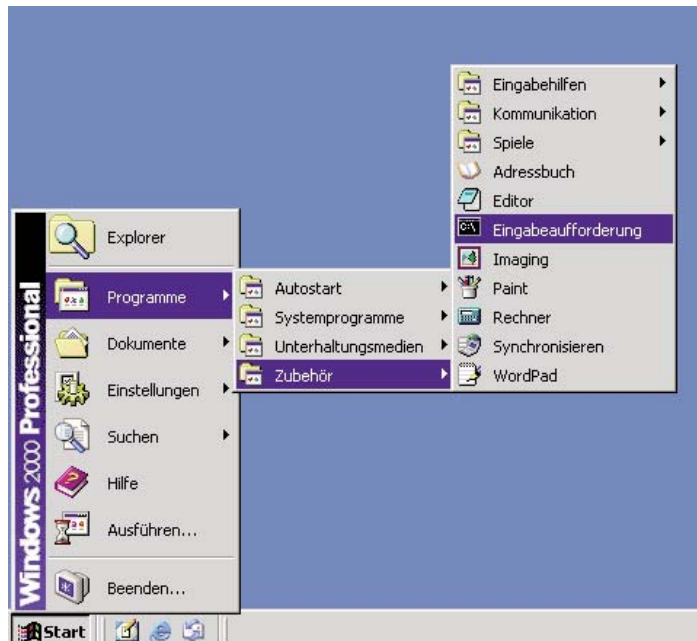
Windows 2000 Professional

Explorer
Programme
Dokumente
Einstellungen
Suchen
Hilfe
Ausführen...
Beenden...

Autostart
Systemprogramme
Unterhaltungsmedien
Zubehör

Eingabehilfen
Kommunikation
Spiele
Adressbuch
Editor
Eingabeaufforderung
Imaging
Paint
Rechner
Synchronisieren
WordPad

Start